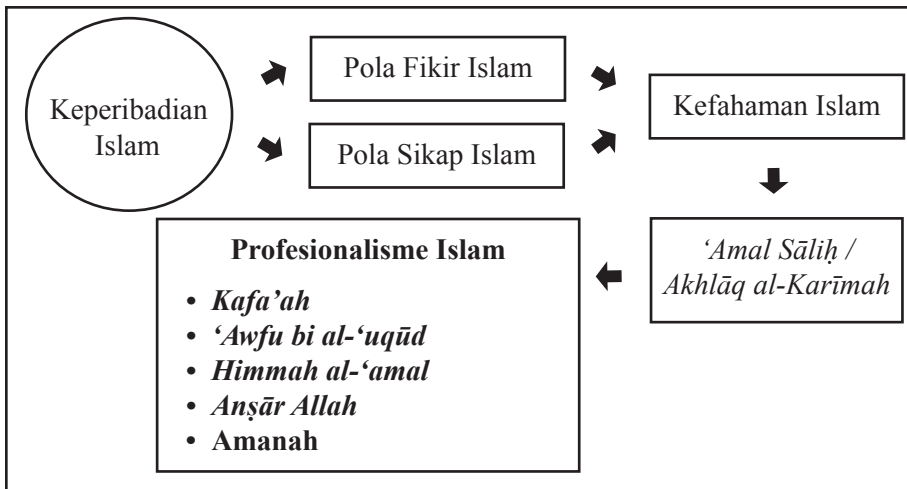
Keperibadian Islam

Pola Fikir Islam

Pola Sikap Islam

Kefahaman Islam

‘Amal Sāliḥ / Akhlāq al-Karīmah

**Profesionalisme Islam**

• *Kafa’ah*
• *‘Awfu bi al-‘uqūd*
• *Himmah al-‘amal*
• *Anṣār Allah*
• Amanah